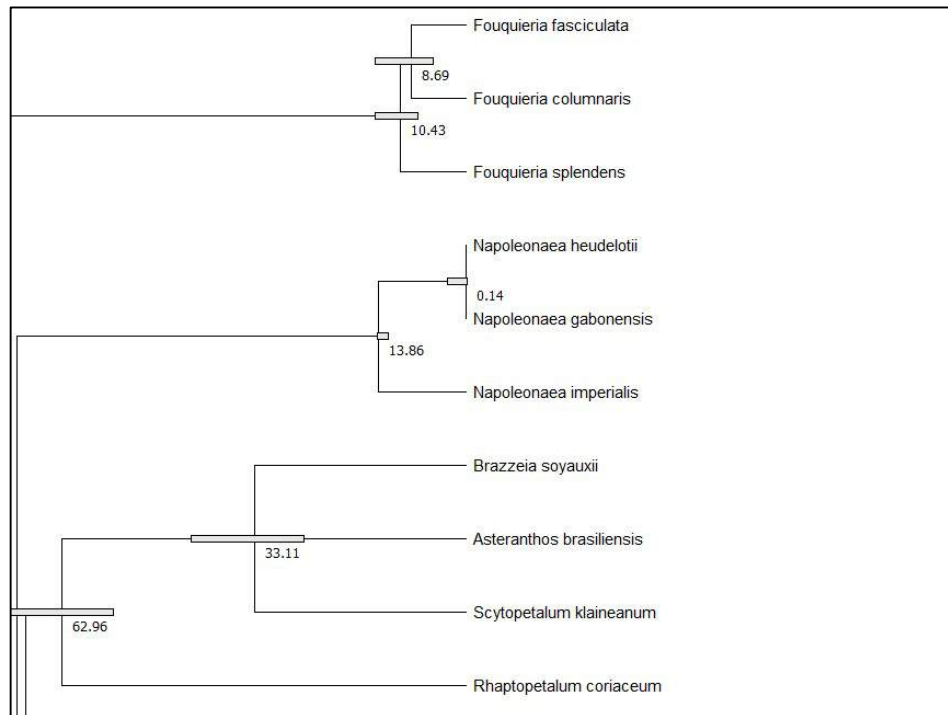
Fouquieria fasciculata

8.69

Fouquieria columnaris

10.43

Fouquieria splendens

Napoleonaea heudelotii

0.14

Napoleonaea gabonensis

13.86

Napoleonaea imperialis

Brazzeia soyauxii

Asteranthos brasiliensis

33.11

Scytopetalum klaineanum

62.96

Rhaptopetalum coriaceum